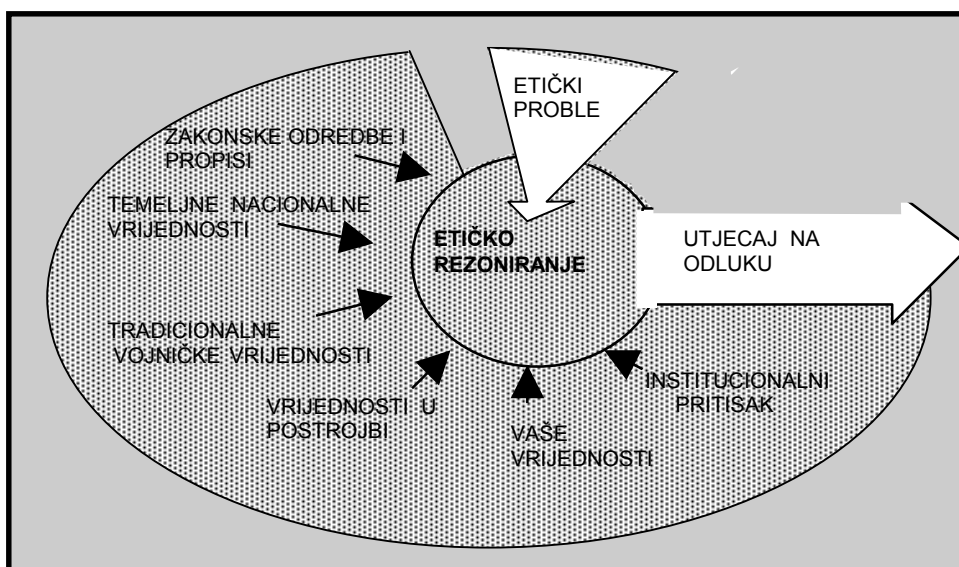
ETIČKI PROBLE

ZAKONSKE ODREDBE I PROPISI

TEMELJNE NACIONALNE VRIJEDNOSTI

ETIČKO REZONIRANJE

UTJECAJ NA ODLUKU

TRADICIONALNE VOJNIČKE VRIJEDNOSTI

VRIJEDNOSTI U POSTROJBI

VAŠE VRIJEDNOSTI

INSTITUCIONALNI PRITISAK